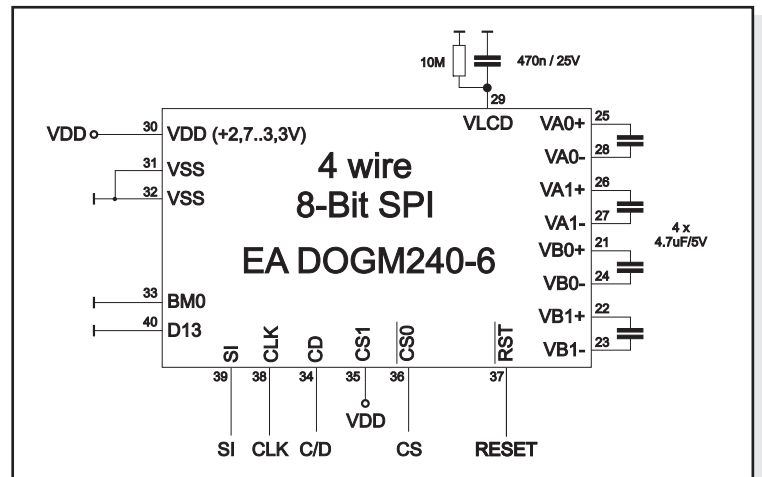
10M
470n / 25V
29
VLCD
VDD
30
VDD (+2,7..3,3V)
31
VSS
32
VSS
4 wire
8-Bit SPI
EA DOGM240-6
33
BM0
40
D13
25
VA0+
28
VA0-
26
VA1+
27
VA1-
21
VB0+
24
VB0-
22
VB1+
23
VB1-
4 x
4.7uF/5V
SI
CLK
CD
CS1
CS0
RST
39
38
34
35
36
37
VDD
SI
CLK
C/D
CS
RESET